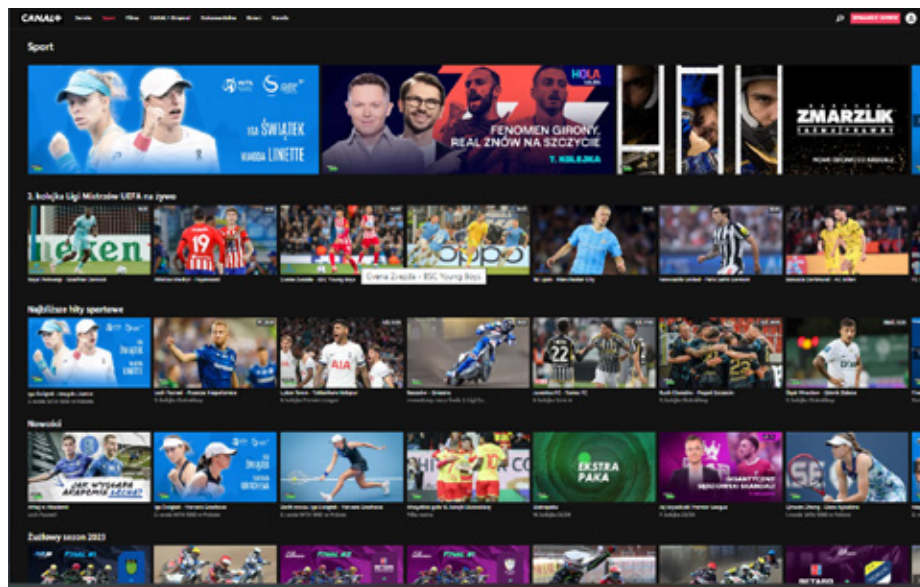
CANAL+ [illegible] Sport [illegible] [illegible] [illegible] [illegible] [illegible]

Sport

IGA ŚWIĄTEK
MAGDA LINETTE

FENOMEN GIRONY. REAL ZNÓW NA SZCZYCIE
7. KOLEJKA
HOLA

ZMARZLIK

2. kolejka Ligi Mistrzów UEFA na żywo

Crvena Zvezda - BSC Young Boys

Najbliższe hity sportowe

Nowości

JAK WYGRAĆ AKADEMIĘ ZECHA?

EKSTRA PAKA

Żużlowy sezon 2023